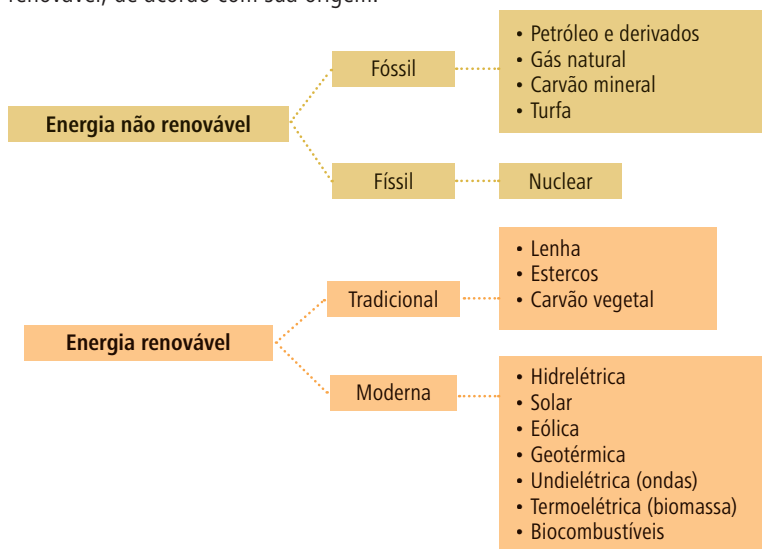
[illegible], de acordo com sua origem.

Energia não renovável

Fóssil

• Petróleo e derivados
• Gás natural
• Carvão mineral
• Turfa

Físsil

Nuclear

Energia renovável

Tradicional

• Lenha
• Estercos
• Carvão vegetal

Moderna

• Hidrelétrica
• Solar
• Eólica
• Geotérmica
• Undielétrica (ondas)
• Termoelétrica (biomassa)
• Biocombustíveis